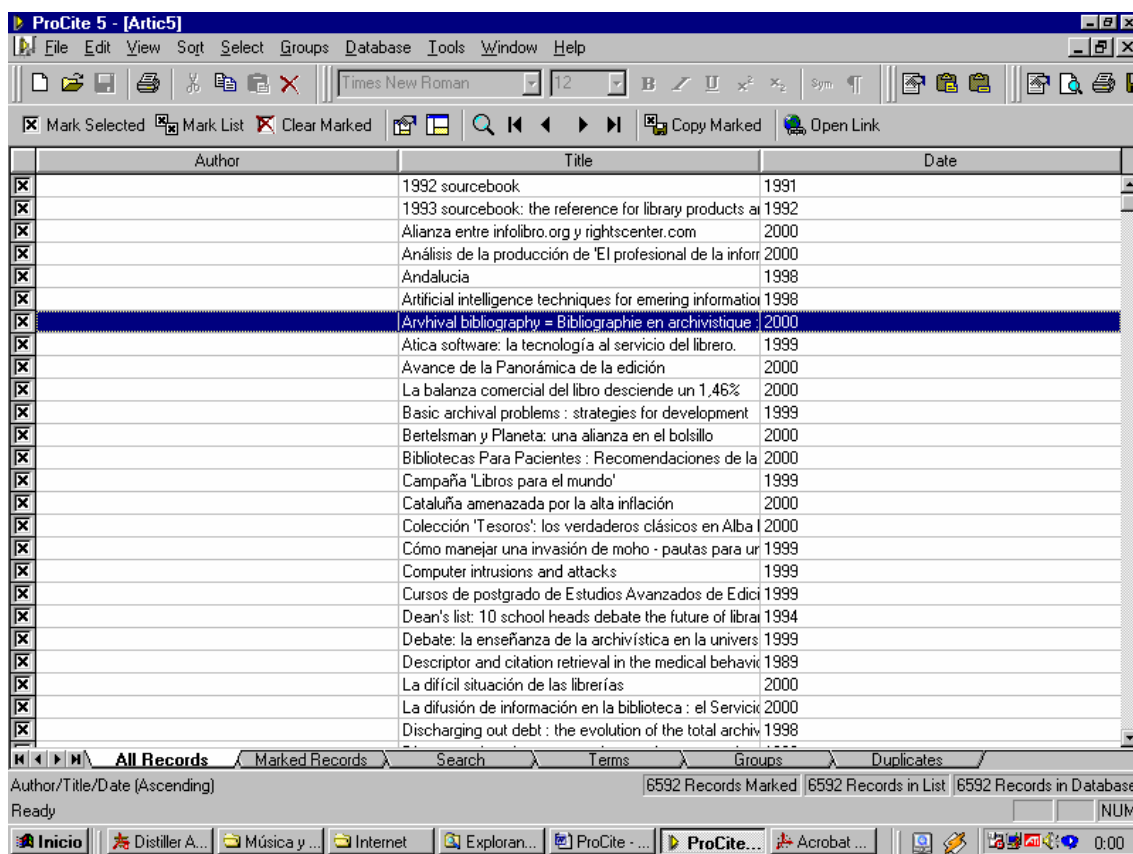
ProCite 5 - [Artic5]

File Edit View Sort Select Groups Database Tools Window Help

Times New Roman 12 B I U

Mark Selected Mark List Clear Marked Copy Marked Open Link

| Author | Title | Date |
|---|---|---|
| | 1992 sourcebook | 1991 |
| | 1993 sourcebook: the reference for library products ar | 1992 |
| | Alianza entre infolibro.org y rightscenter.com | 2000 |
| | Análisis de la producción de 'El profesional de la inforr | 2000 |
| | Andalucia | 1998 |
| | Artificial intelligence techniques for emering informatio | 1998 |
| | Arvhival bibliography = Bibliographie en archivistique | 2000 |
| | Atica software: la tecnología al servicio del librero. | 1999 |
| | Avance de la Panorámica de la edición | 2000 |
| | La balanza comercial del libro desciende un 1,46% | 2000 |
| | Basic archival problems : strategies for development | 1999 |
| | Bertelsman y Planeta: una alianza en el bolsillo | 2000 |
| | Bibliotecas Para Pacientes : Recomendaciones de la | 2000 |
| | Campaña 'Libros para el mundo' | 1999 |
| | Cataluña amenazada por la alta inflación | 2000 |
| | Colección 'Tesoros': los verdaderos clásicos en Alba | 2000 |
| | Cómo manejar una invasión de moho - pautas para ur | 1999 |
| | Computer intrusions and attacks | 1999 |
| | Cursos de postgrado de Estudios Avanzados de Edici | 1999 |
| | Dean's list: 10 school heads debate the future of librar | 1994 |
| | Debate: la enseñanza de la archivística en la univers | 1999 |
| | Descriptor and citation retrieval in the medical behavic | 1989 |
| | La difícil situación de las librerías | 2000 |
| | La difusión de información en la biblioteca : el Servicio | 2000 |
| | Discharging out debt : the evolution of the total archiv | 1998 |

All Records | Marked Records | Search | Terms | Groups | Duplicates

Author/Title/Date (Ascending) 6592 Records Marked 6592 Records in List 6592 Records in Database

Ready NUM

Inicio | Distiller A... | Música y ... | Internet | Exploran... | ProCite - ... | ProCite... | Acrobat ... | 0:00